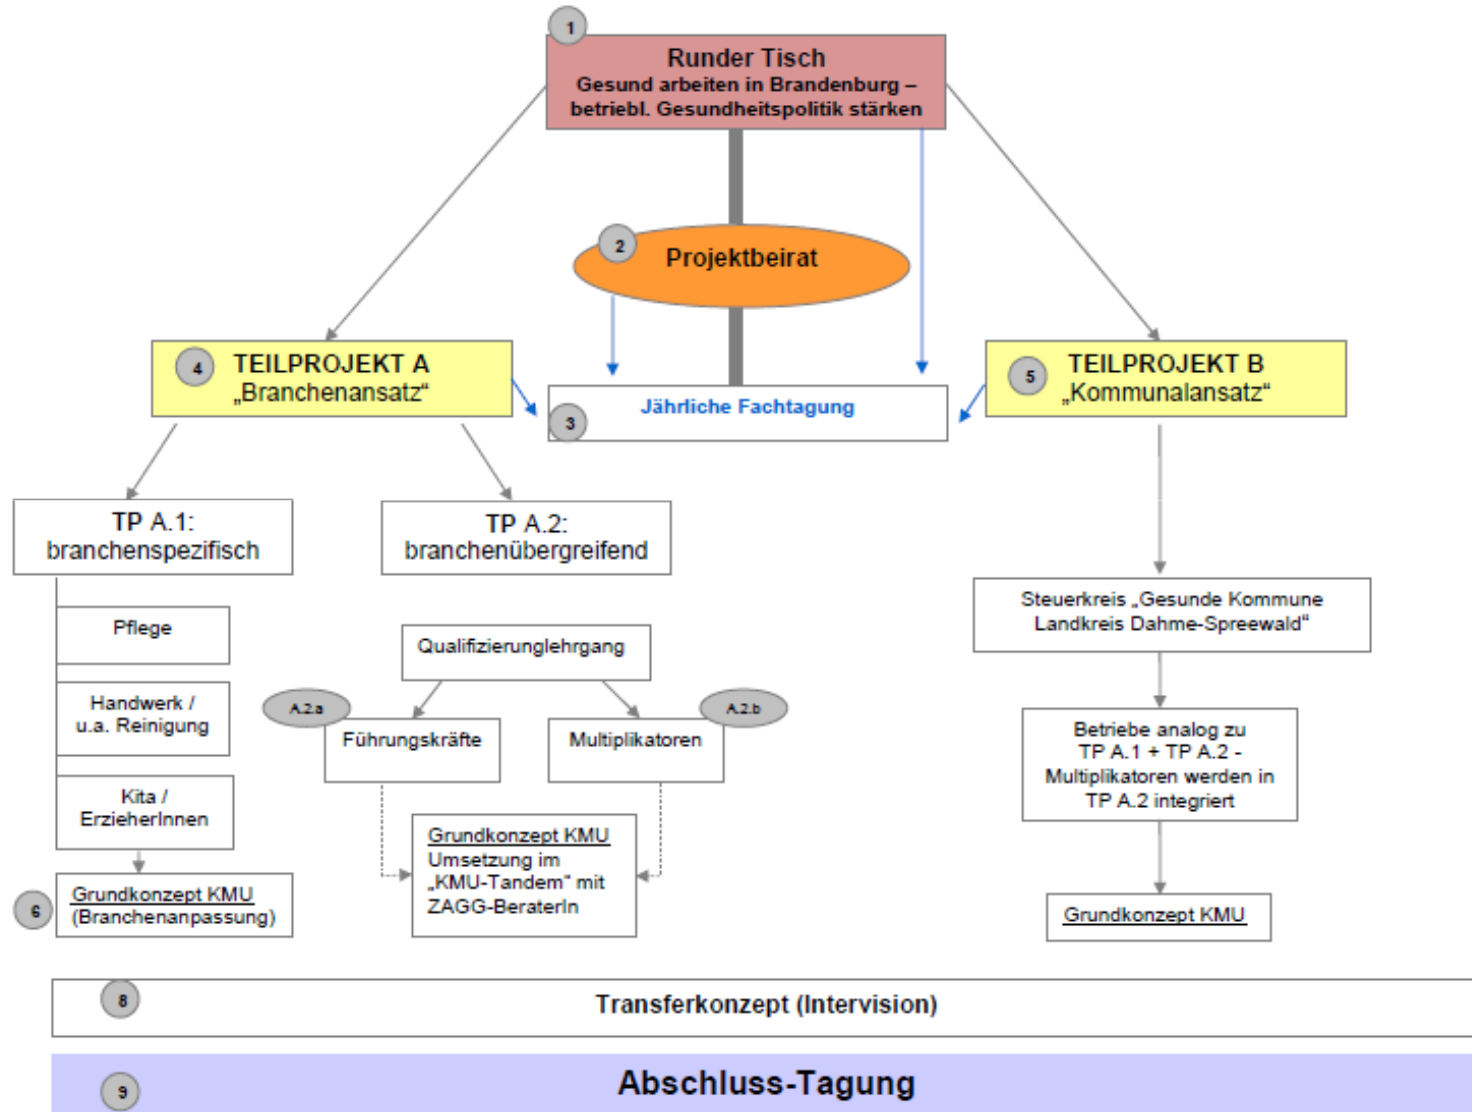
1
Runder Tisch
Gesund arbeiten in Brandenburg – betriebl. Gesundheitspolitik stärken

2
Projektbeirat

4
TEILPROJEKT A
„Branchenansatz“

3
Jährliche Fachtagung

5
TEILPROJEKT B
„Kommunalansatz“

TP A.1:
branchenspezifisch

TP A.2:
branchenübergreifend

Pflege

Handwerk / u.a. Reinigung

Kita / ErzieherInnen

6
Grundkonzept KMU
(Branchenanpassung)

Qualifizierunglehrgang

A.2.a
Führungskräfte

A.2.b
Multiplikatoren

Grundkonzept KMU
Umsetzung im „KMU-Tandem“ mit ZAGG-BeraterIn

Steuerkreis „Gesunde Kommune Landkreis Dahme-Spreewald“

Betriebe analog zu TP A.1 + TP A.2 - Multiplikatoren werden in TP A.2 integriert

Grundkonzept KMU

8
Transferkonzept (Intervision)

9
Abschluss-Tagung